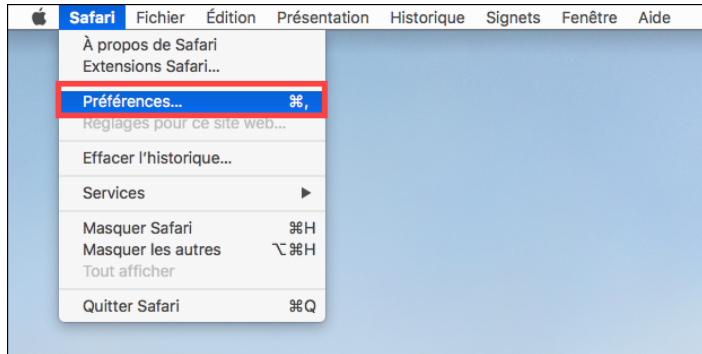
Safari Fichier Édition Présentation Historique Signets Fenêtre Aide

À propos de Safari
Extensions Safari…

Préférences… ⌘,
Réglages pour ce site web…

Effacer l'historique…

Services ▶

Masquer Safari ⌘H
Masquer les autres ⌥⌘H
Tout afficher

Quitter Safari ⌘Q